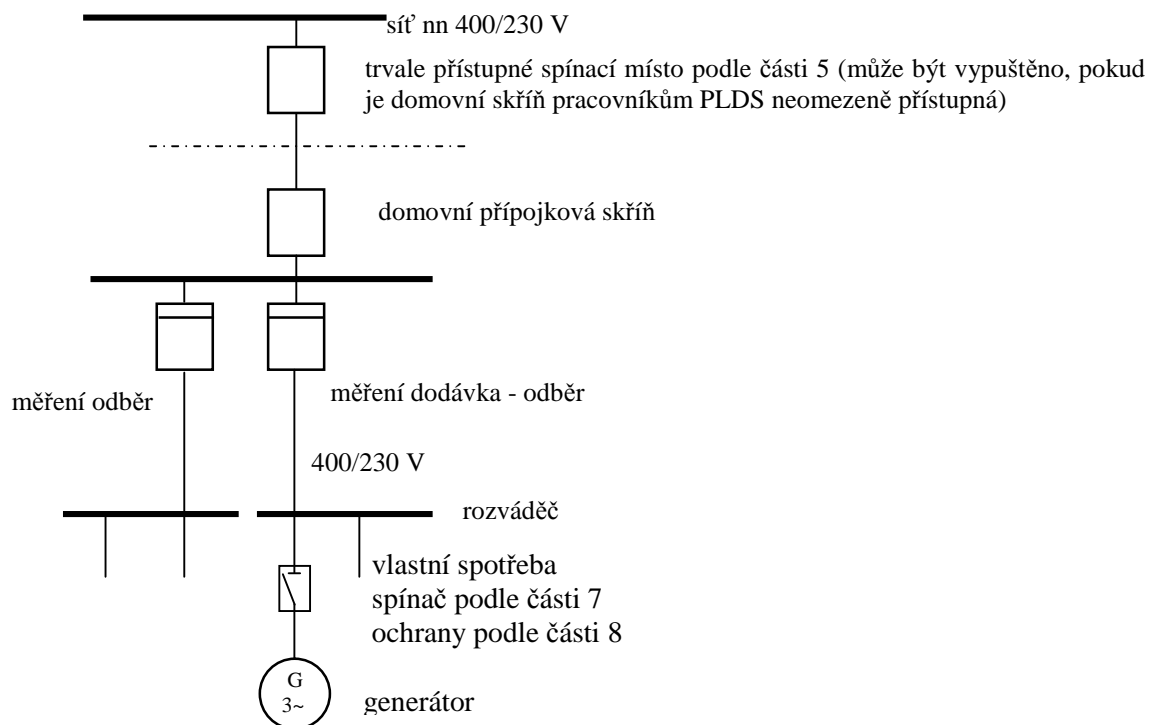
síť nn 400/230 V

trvale přístupné spínací místo podle části 5 (může být vypuštěno, pokud je domovní skříň pracovníkům PLDS neomezeně přístupná)

domovní přípojková skříň

měření odběr

měření dodávka - odběr

400/230 V

rozváděč

vlastní spotřeba
spínač podle části 7
ochrany podle části 8

G
3~

generátor